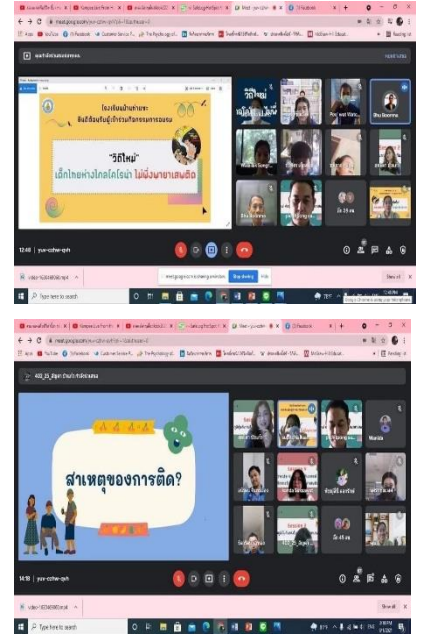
meet.google.com/yux-czhw-qvh

โรงเรียนบ้านท่าแซะ

"วิถีใหม่"

เด็กไทยห่างไกลโควิด ไม่พึ่งพายาเสพติด

12:48 | yux-czhw-qvh

Type here to search

meet.google.com is sharing a window. Stop sharing Hide

Show all

14:18 | yux-czhw-qvh

สาเหตุของการติด?

Wanida

Type here to search

Show all